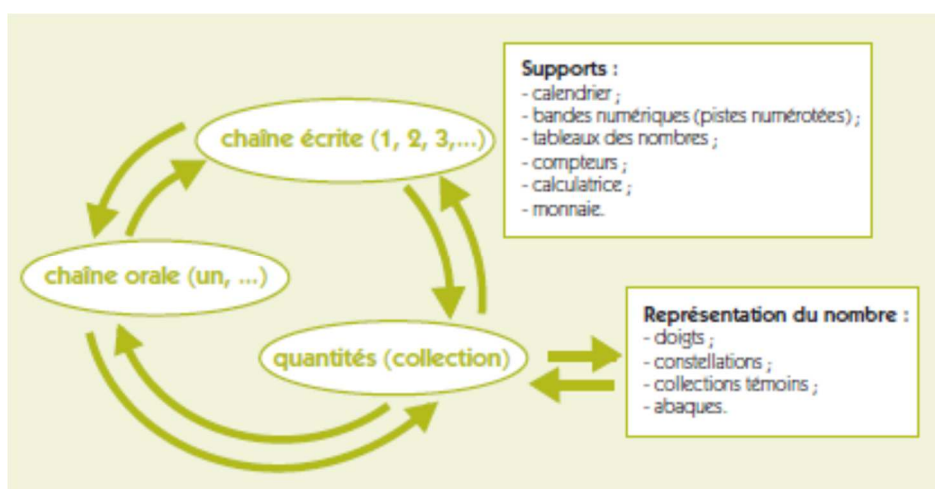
chaîne écrite (1, 2, 3,...)

Supports :
- calendrier ;
- bandes numériques (pistes numérotées) ;
- tableaux des nombres ;
- compteurs ;
- calculatrice ;
- monnaie.

chaîne orale (un, ...)

quantités (collection)

Représentation du nombre :
- doigts ;
- constellations ;
- collections témoins ;
- abaques.